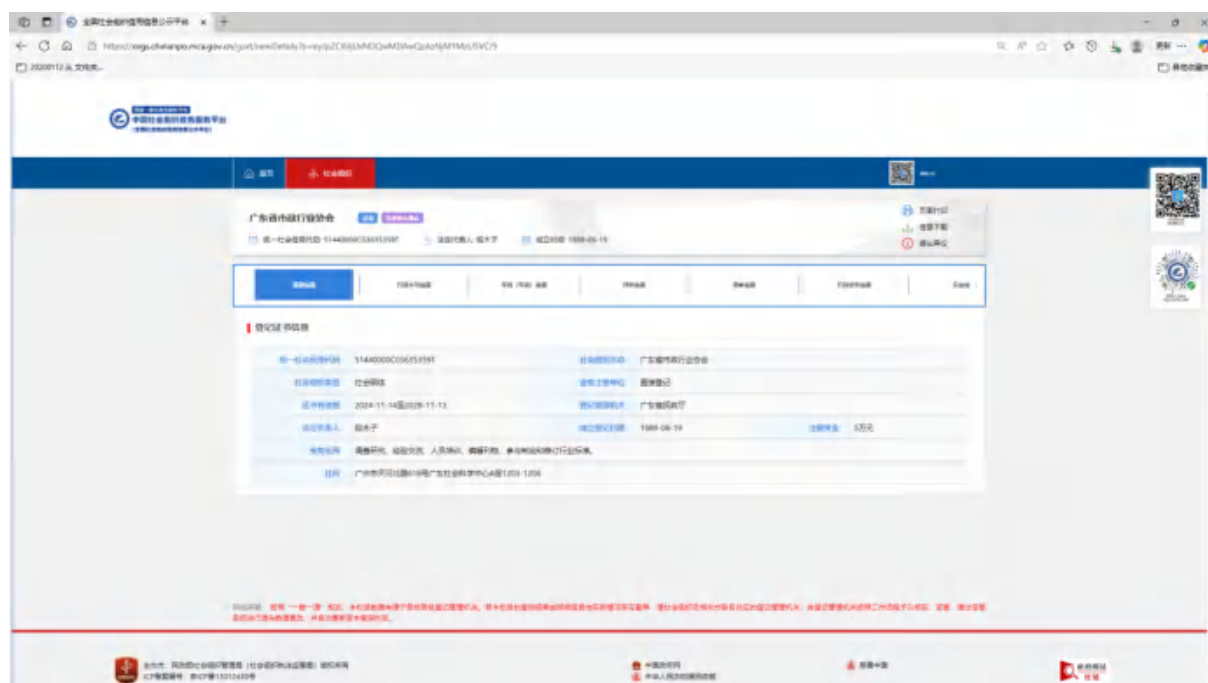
全国社会组织信用信息公示平台

中国社会组织政务服务平台

首页 社会组织

广东省市政行业协会

统一社会信用代码: 51440000C036353597 法定代表人: 陈木子 成立日期: 1989-06-19

登记证书信息

| 统一社会信用代码 | 51440000C036353597 | 社会组织名称 | 广东省市政行业协会 | | |
|---|---|---|---|---|---|
| 社会组织类型 | 社会团体 | 业务主管单位 | 直接登记 | | |
| 证书有效期 | 2024-11-14至2029-11-13 | 登记管理机关 | 广东省民政厅 | | |
| 法定代表人 | 陈木子 | 成立登记日期 | 1989-06-19 | 注册资金 | 3万元 |
| 业务范围 | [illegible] | | | | |
| 住所 | 广州市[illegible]1203-1206 | | | | |

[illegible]